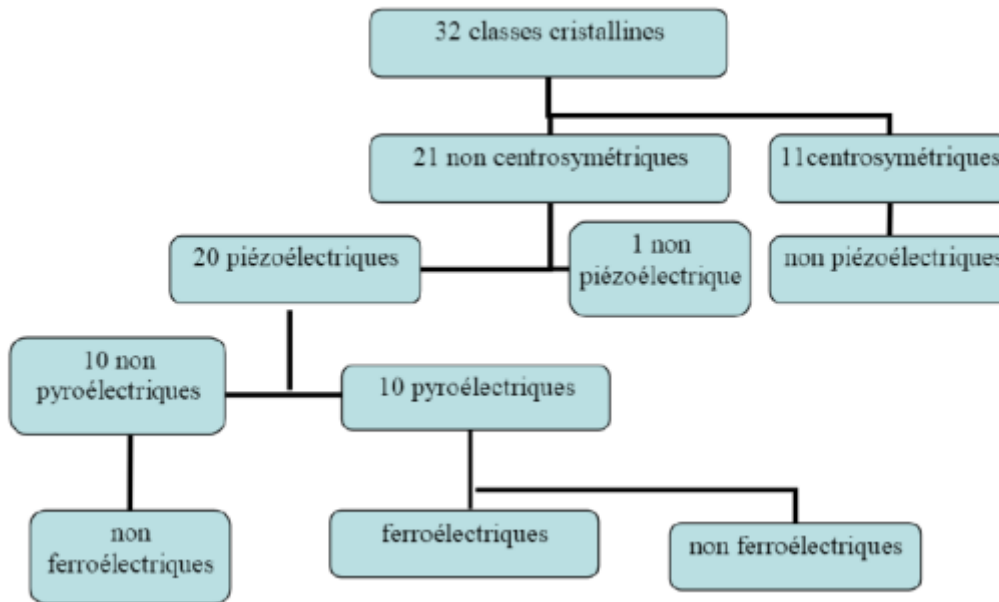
32 classes cristallines

21 non centrosymétriques

11centrosymétriques

20 piézoélectriques

1 non piézoélectrique

non piézoélectriques

10 non pyroélectriques

10 pyroélectriques

non ferroélectriques

ferroélectriques

non ferroélectriques